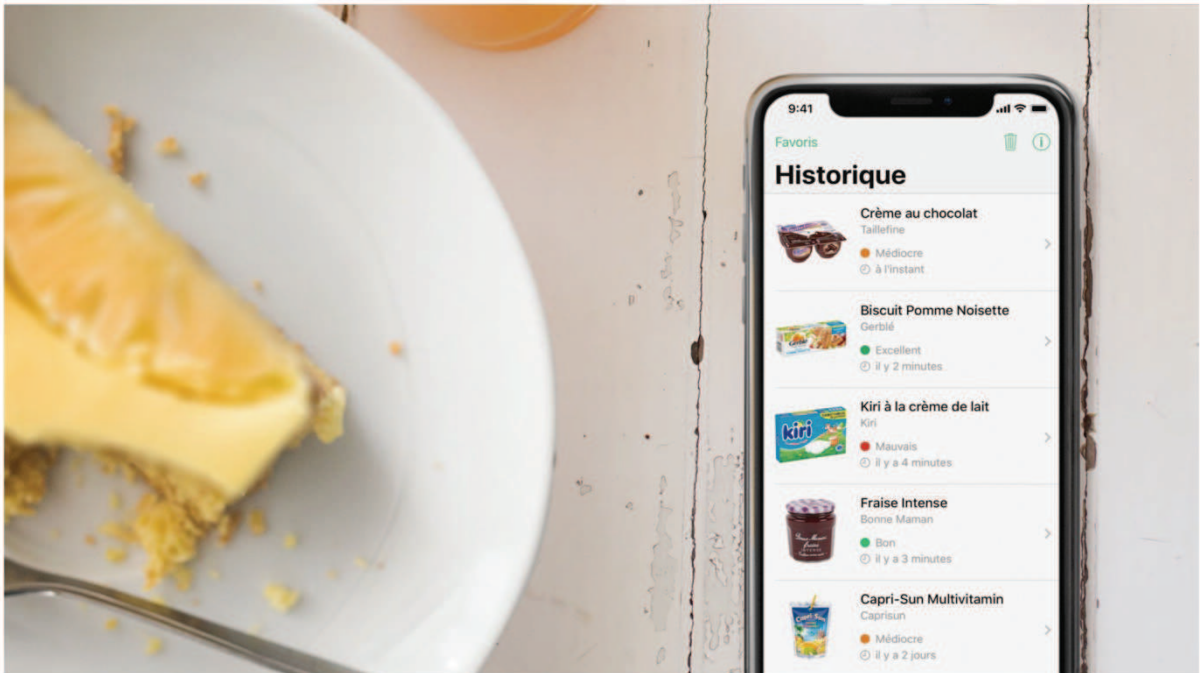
9:41

Favoris

Historique

Crème au chocolat
Taillefine
Médiocre
à l'instant

Biscuit Pomme Noisette
Gerblé
Excellent
il y 2 minutes

Kiri à la crème de lait
Kiri
Mauvais
il y a 4 minutes

Fraise Intense
Bonne Maman
Bon
il y a 3 minutes

Capri-Sun Multivitamin
Caprisun
Médiocre
il y a 2 jours